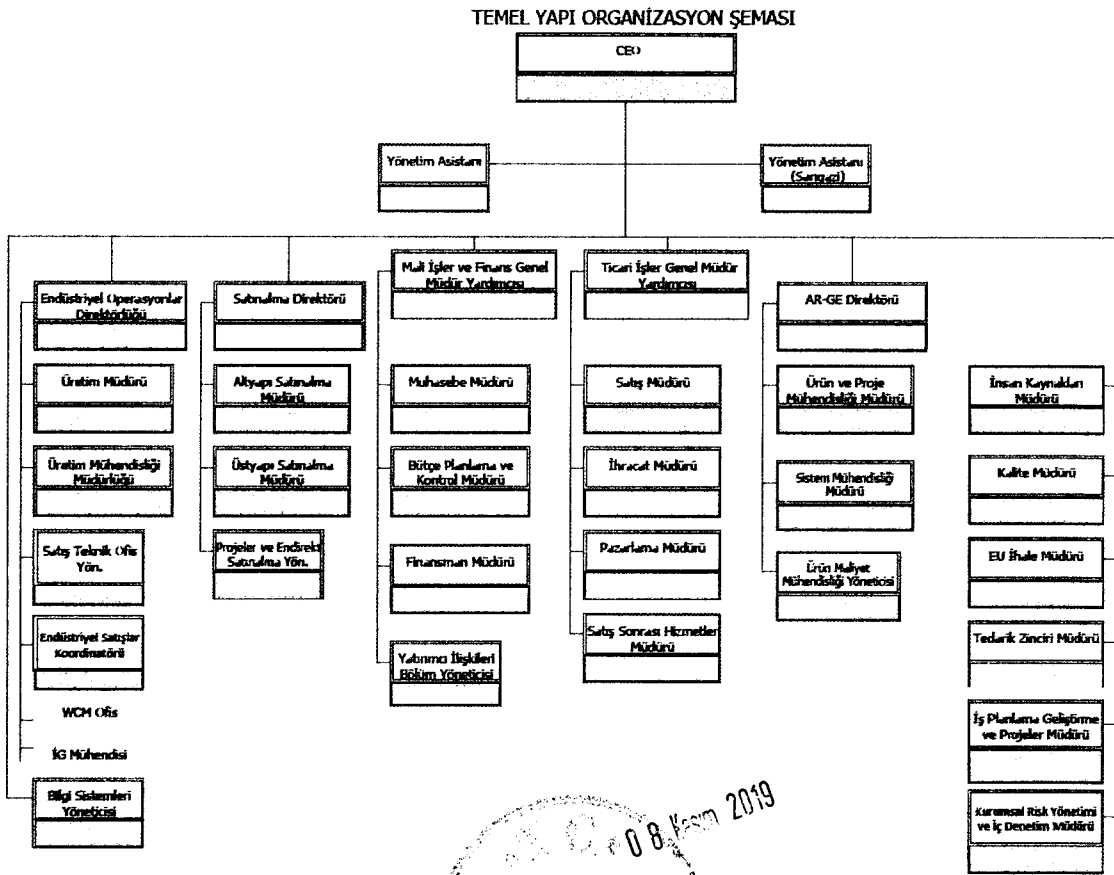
TEMEL YAPI ORGANİZASYON ŞEMASI

CEO

Yönetim Asistanı

Yönetim Asistanı (Sangazi)

Endüstriyel Operasyonlar Direktörlüğü

Üretim Müdürü

Üretim Mühendisliği Müdürlüğü

Satış Teknik Ofis Yön.

Endüstriyel Satışlar Koordinatörü

WCM Ofis

İG Mühendisi

Bilgi Sistemleri Yöneticisi

Satınalma Direktörü

Altyapı Satınalma Müdürü

Üstyapı Satınalma Müdürü

Projeler ve Endirekt Satınalma Yön.

Mali İşler ve Finans Genel Müdür Yardımcısı

Muhasebe Müdürü

Bütçe Planlama ve Kontrol Müdürü

Finansman Müdürü

Yatırımcı İlişkileri Bölüm Yöneticisi

Ticari İşler Genel Müdür Yardımcısı

Satış Müdürü

İhracat Müdürü

Pazarlama Müdürü

Satış Sonrası Hizmetler Müdürü

AR-GE Direktörü

Ürün ve Proje Mühendisliği Müdürü

Sistem Mühendisliği Müdürü

Ürün Maliyet Mühendisliği Yöneticisi

İnsan Kaynakları Müdürü

Kalite Müdürü

EU İhale Müdürü

Tedarik Zinciri Müdürü

İş Planlama Geliştirme ve Projeler Müdürü

Kurumsal Risk Yönetimi ve İç Denetim Müdürü

0 8 Kasım 2019